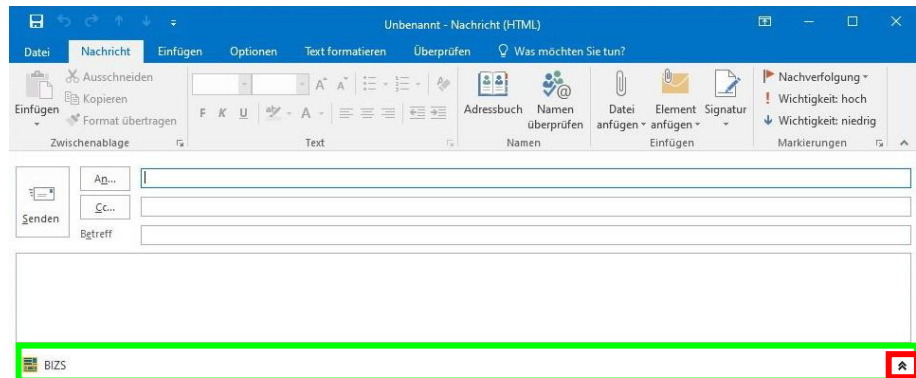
Unbenannt - Nachricht (HTML)

Datei Nachricht Einfügen Optionen Text formatieren Überprüfen Was möchten Sie tun?

Einfügen
Ausschneiden
Kopieren
Format übertragen
Zwischenablage

F K U
Text

Adressbuch
Namen überprüfen
Namen

Datei anfügen
Element anfügen
Signatur
Einfügen

Nachverfolgung
Wichtigkeit: hoch
Wichtigkeit: niedrig
Markierungen

Senden
An...
Cc...
Betreff

BIZS